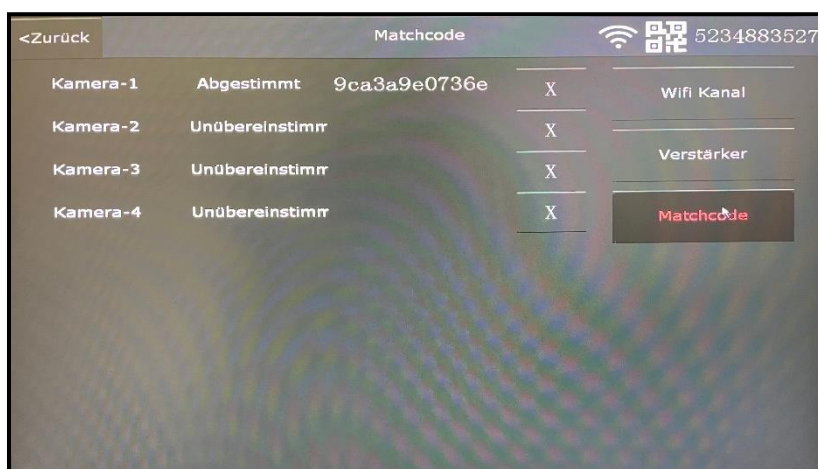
<Zurück

Matchcode

5234883527

| | | | |
|---|---|---|---|
| Kamera-1 | Abgestimmt | 9ca3a9e0736e | X |
| Kamera-2 | Unübereinstimm | | X |
| Kamera-3 | Unübereinstimm | | X |
| Kamera-4 | Unübereinstimm | | X |

Wifi Kanal

Verstärker

Matchcode